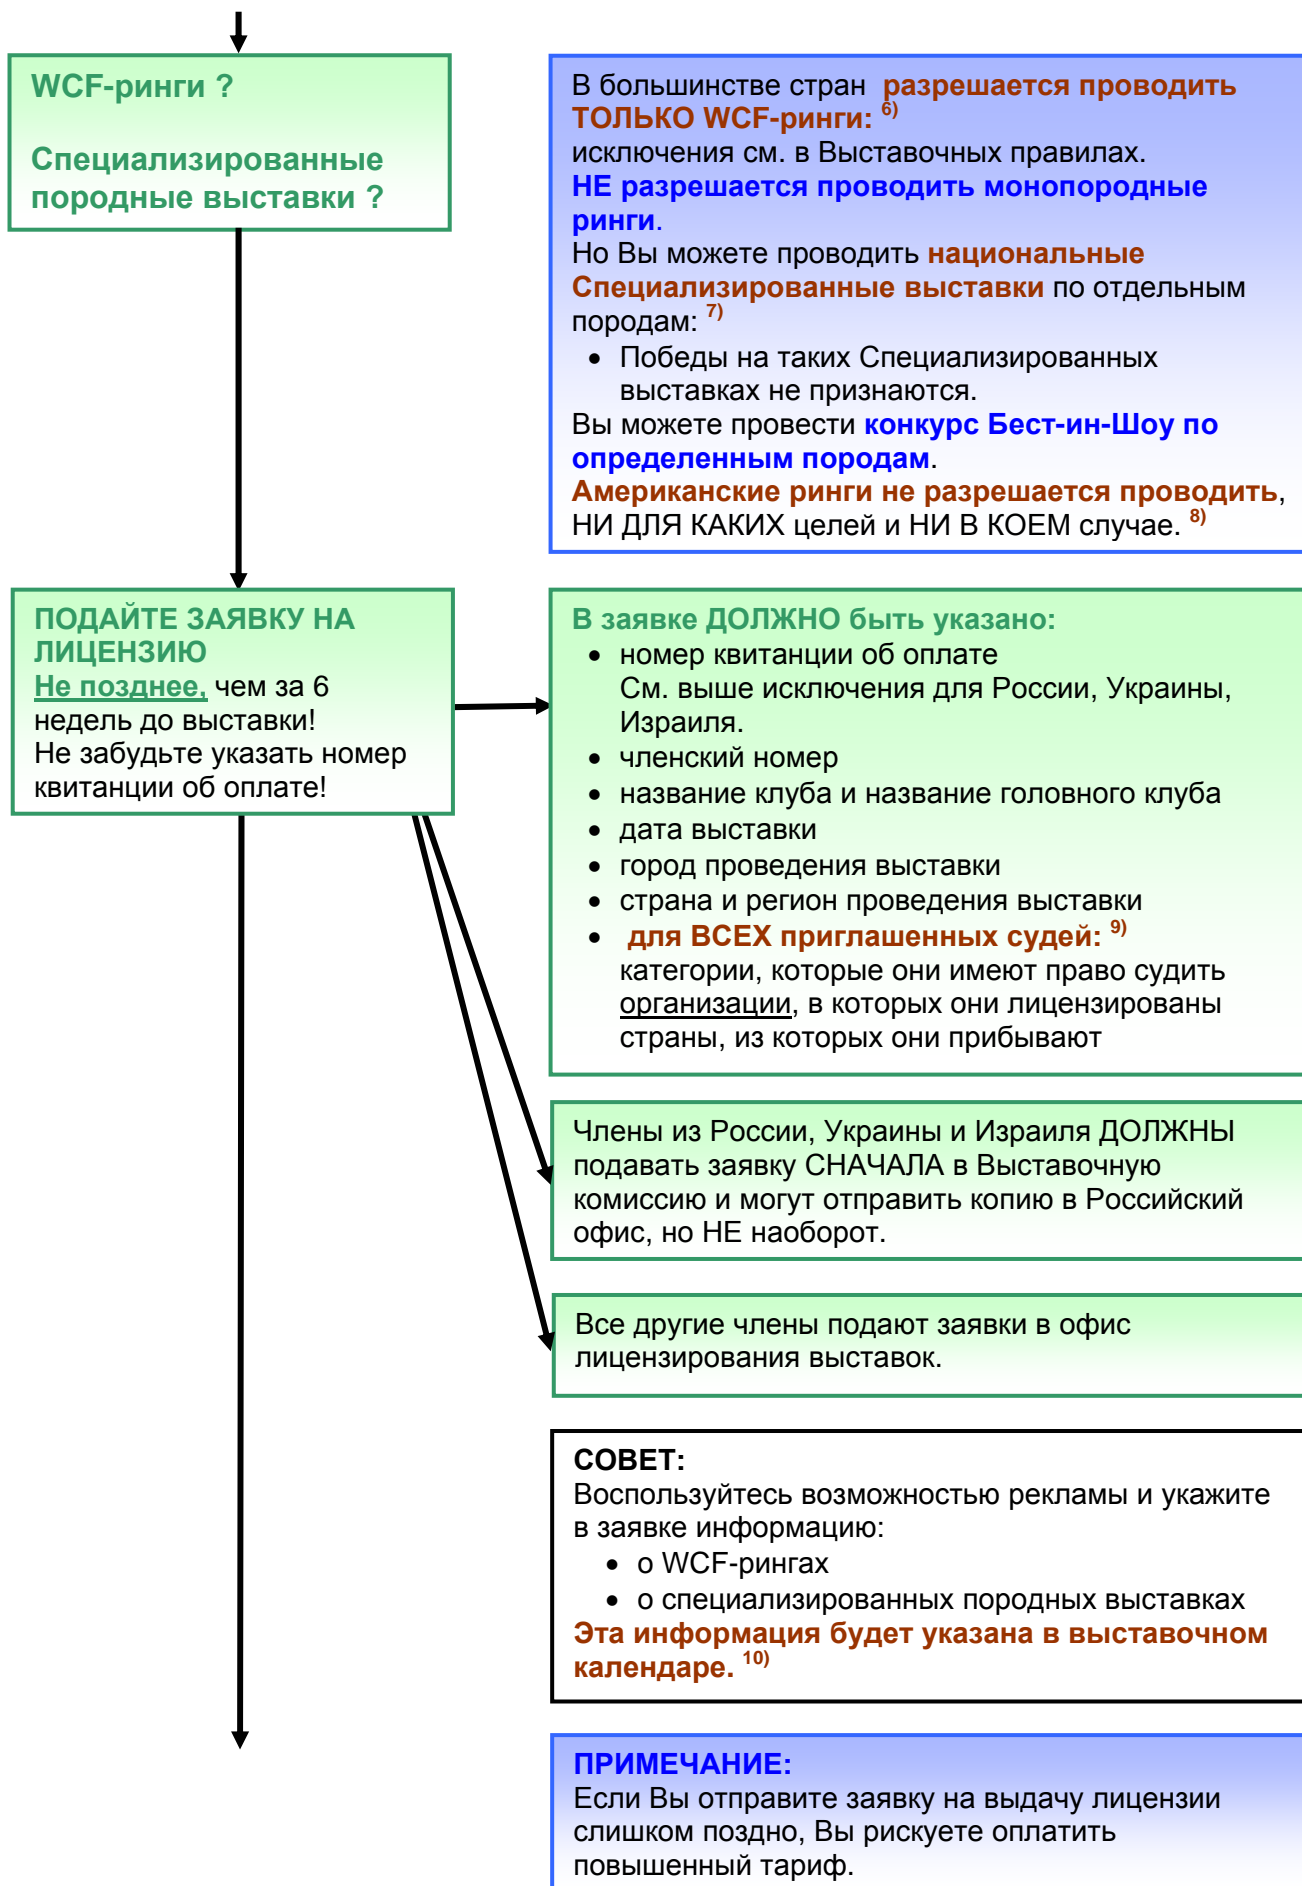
WCF-ринги ?

Специализированные породные выставки ?

В большинстве стран разрешается проводить ТОЛЬКО WCF-ринги: $^{6)}$
исключения см. в Выставочных правилах.
НЕ разрешается проводить монопородные ринги.
Но Вы можете проводить национальные Специализированные выставки по отдельным породам: $^{7)}$
- Победы на таких Специализированных выставках не признаются.
Вы можете провести конкурс Бест-ин-Шоу по определенным породам.
Американские ринги не разрешается проводить, НИ ДЛЯ КАКИХ целей и НИ В КОЕМ случае. $^{8)}$

ПОДАЙТЕ ЗАЯВКУ НА ЛИЦЕНЗИЮ
Не позднее, чем за 6 недель до выставки!
Не забудьте указать номер квитанции об оплате!

В заявке ДОЛЖНО быть указано:
- номер квитанции об оплате
См. выше исключения для России, Украины, Израиля.
- членский номер
- название клуба и название головного клуба
- дата выставки
- город проведения выставки
- страна и регион проведения выставки
- для ВСЕХ приглашенных судей: $^{9)}$
категории, которые они имеют право судить
организации, в которых они лицензированы
страны, из которых они прибывают

Члены из России, Украины и Израиля ДОЛЖНЫ подавать заявку СНАЧАЛА в Выставочную комиссию и могут отправить копию в Российский офис, но НЕ наоборот.

Все другие члены подают заявки в офис лицензирования выставок.

СОВЕТ:
Воспользуйтесь возможностью рекламы и укажите в заявке информацию:
- о WCF-рингах
- о специализированных породных выставках
Эта информация будет указана в выставочном календаре. $^{10)}$

ПРИМЕЧАНИЕ:
Если Вы отправите заявку на выдачу лицензии слишком поздно, Вы рискуете оплатить повышенный тариф.